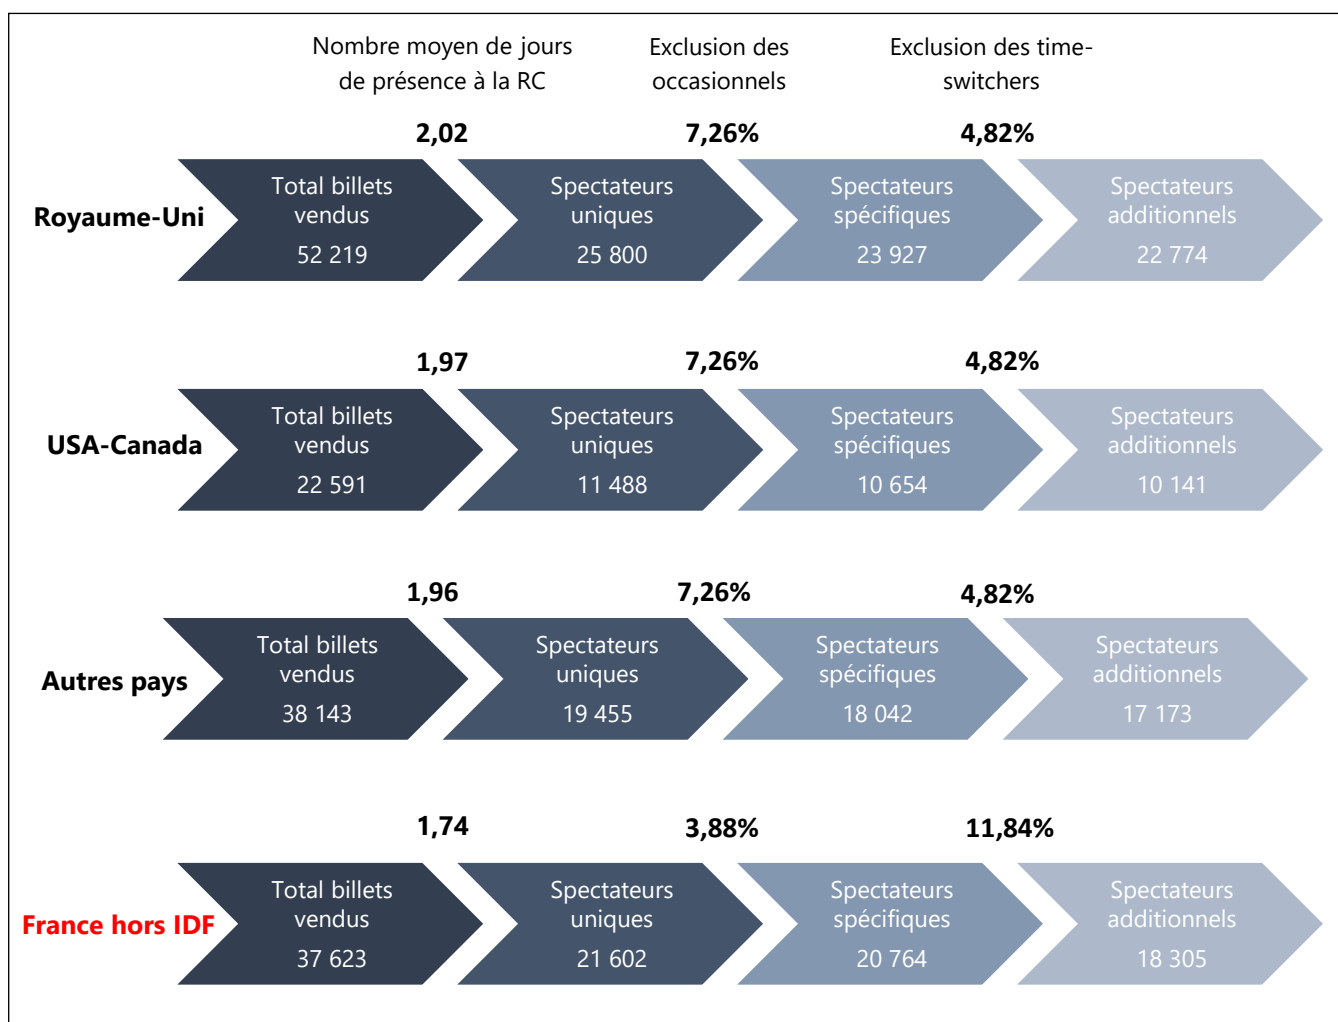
Nombre moyen de jours de présence à la RC

Exclusion des occasionnels

Exclusion des time-switchers

2,02

7,26%

4,82%

Royaume-Uni

Total billets vendus 52 219

Spectateurs uniques 25 800

Spectateurs spécifiques 23 927

Spectateurs additionnels 22 774

1,97

7,26%

4,82%

USA-Canada

Total billets vendus 22 591

Spectateurs uniques 11 488

Spectateurs spécifiques 10 654

Spectateurs additionnels 10 141

1,96

7,26%

4,82%

Autres pays

Total billets vendus 38 143

Spectateurs uniques 19 455

Spectateurs spécifiques 18 042

Spectateurs additionnels 17 173

1,74

3,88%

11,84%

France hors IDF

Total billets vendus 37 623

Spectateurs uniques 21 602

Spectateurs spécifiques 20 764

Spectateurs additionnels 18 305